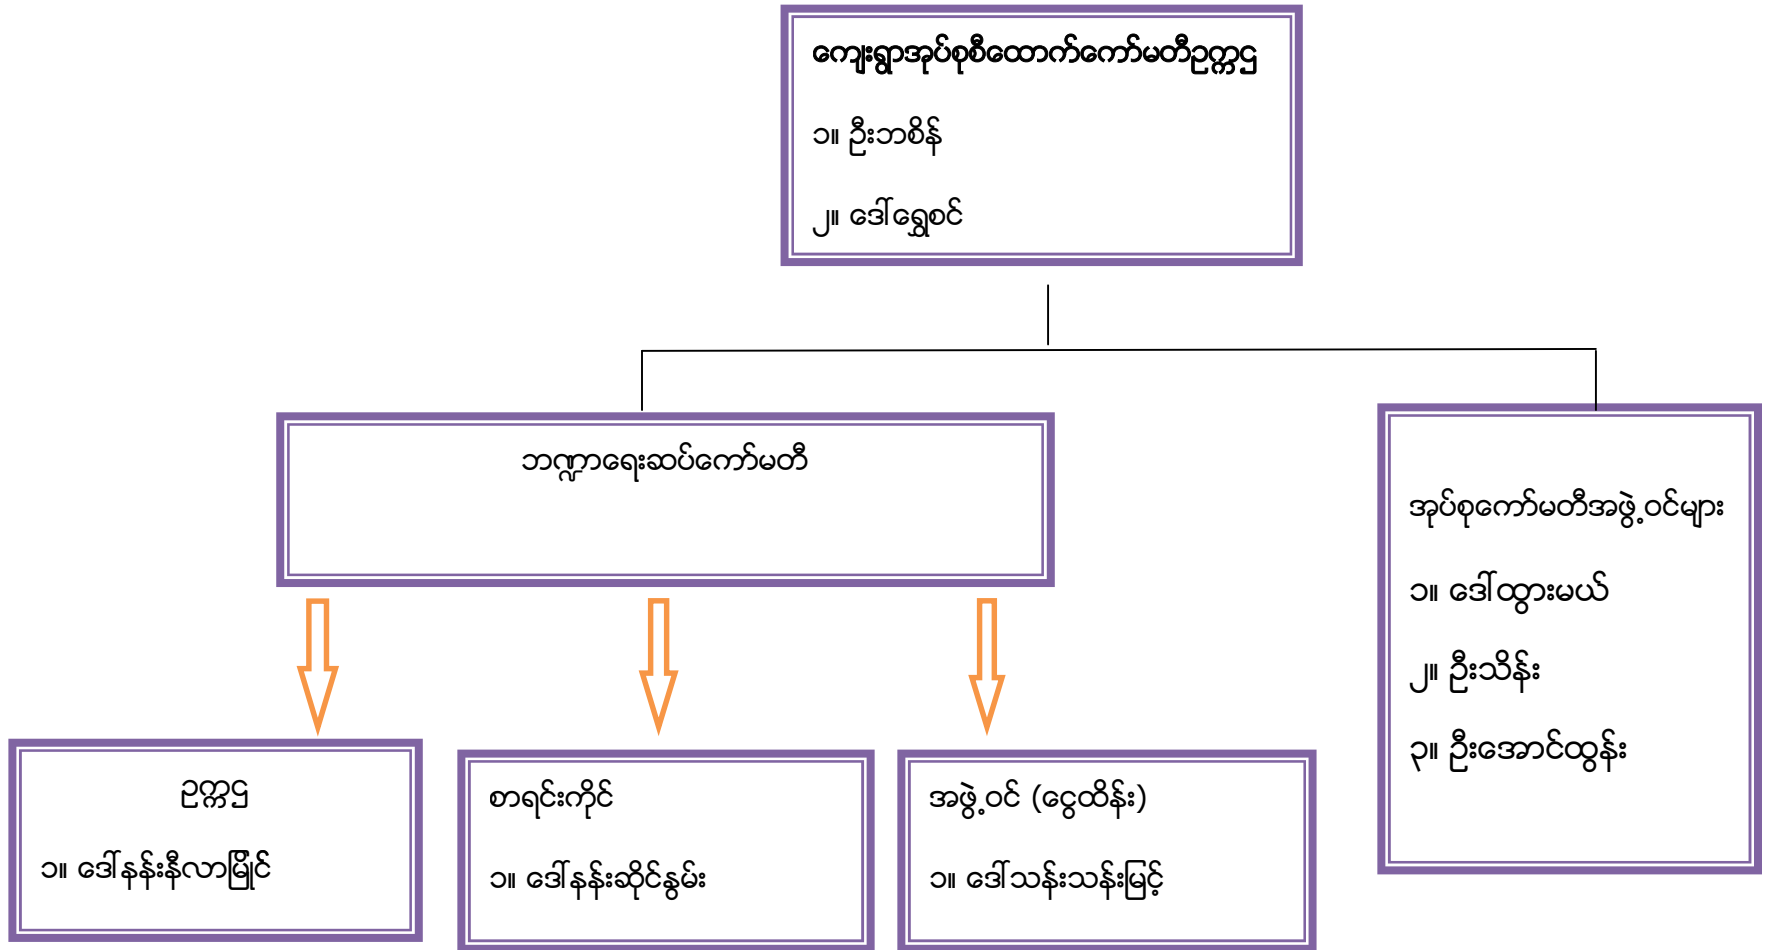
ကျေးရွာအုပ်စုစီထောက်ကော်မတီဥက္ကဌ

၁။ ဦးဘစိန်

၂။ ဒေါ်ရွှေစင်

ဘဏ္ဍာရေးဆပ်ကော်မတီ

အုပ်စုကော်မတီအဖွဲ့ဝင်များ

၁။ ဒေါ်ထွားမယ်

၂။ ဦးသိန်း

၃။ ဦးအောင်ထွန်း

ဥက္ကဌ

၁။ ဒေါ်နန်းနီလာမြိုင်

စာရင်းကိုင်

၁။ ဒေါ်နန်းဆိုင်နွမ်း

အဖွဲ့ဝင် (ငွေထိန်း)

၁။ ဒေါ်သန်းသန်းမြင့်